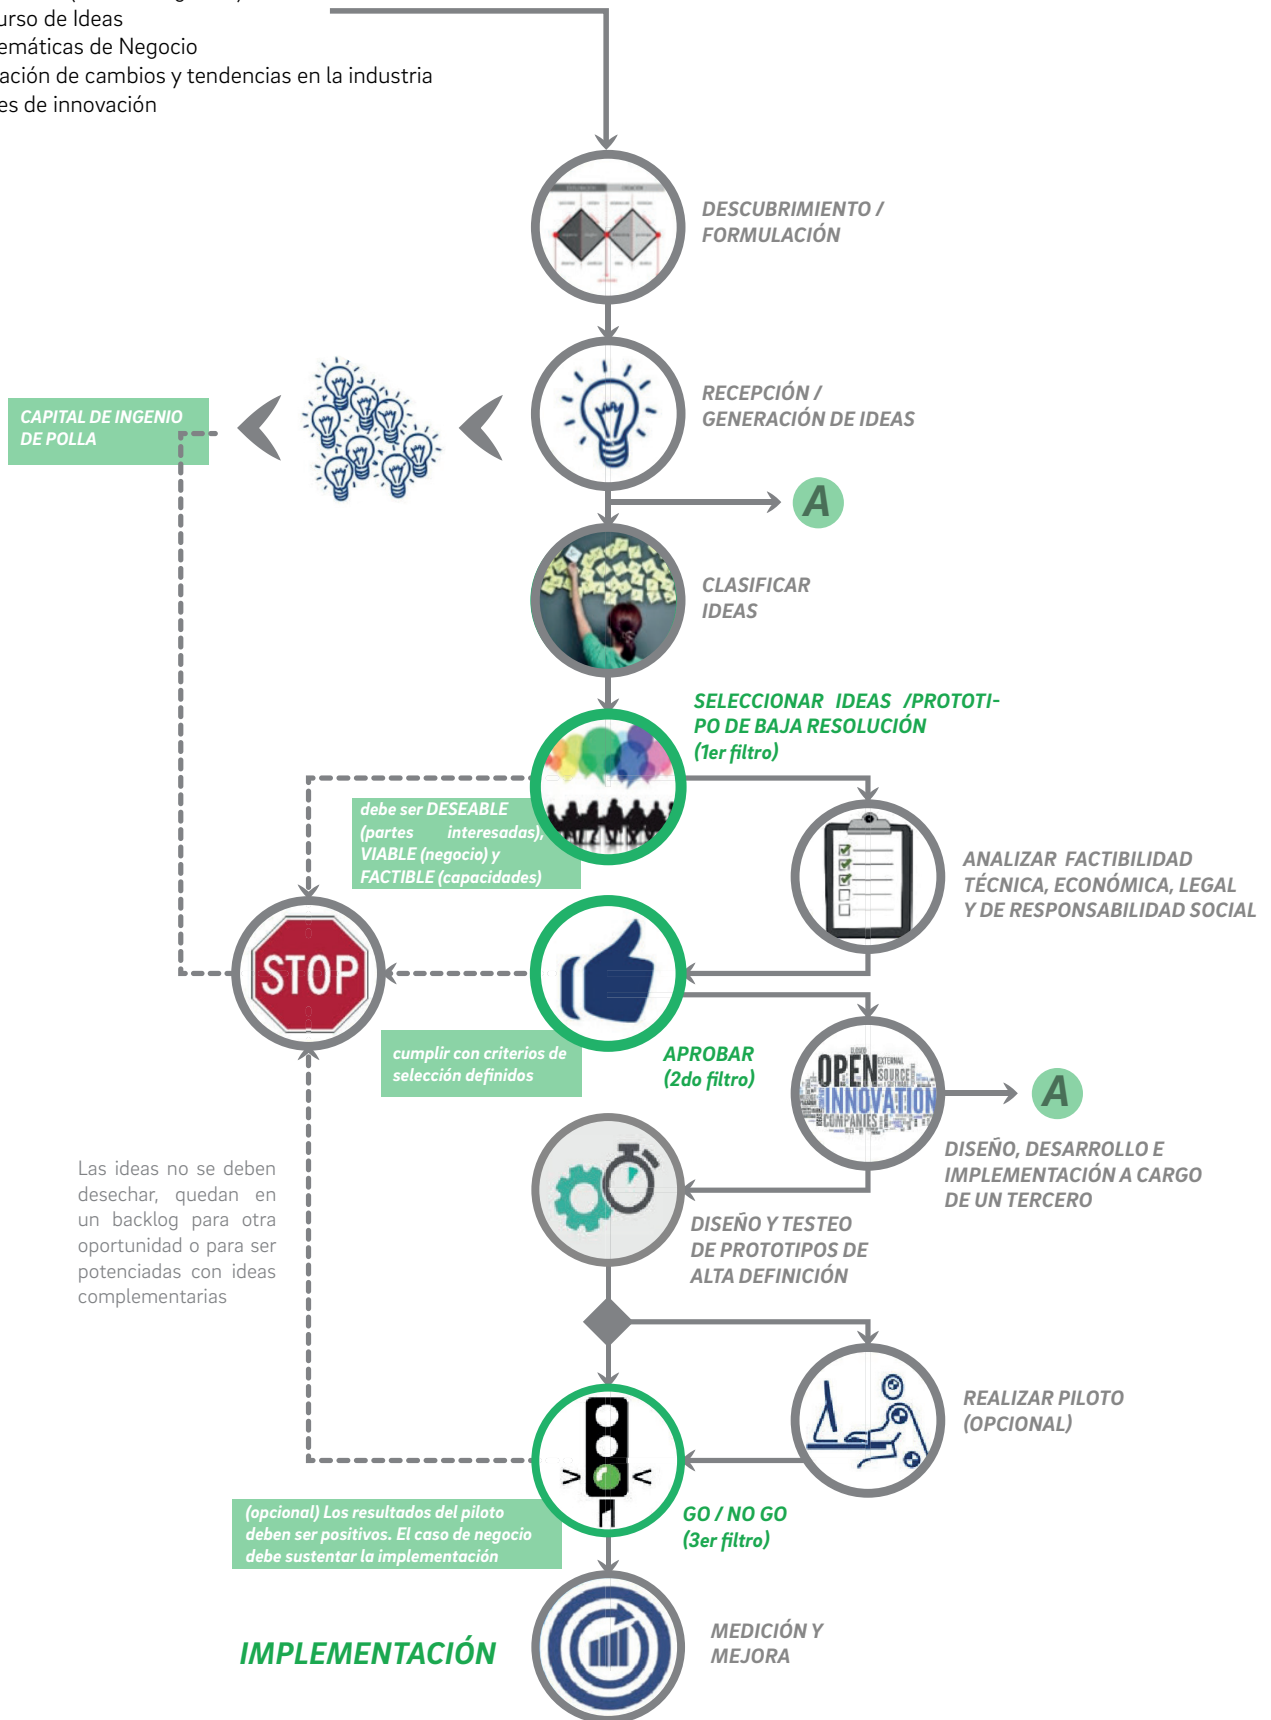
urso de Ideas
emáticas de Negocio
ación de cambios y tendencias en la industria
es de innovación

DESCUBRIMIENTO / FORMULACIÓN

CAPITAL DE INGENIO DE POLLA

RECEPCIÓN / GENERACIÓN DE IDEAS

A

CLASIFICAR IDEAS

SELECCIONAR IDEAS /PROTOTIPO DE BAJA RESOLUCIÓN (1er filtro)

debe ser DESEABLE (partes interesadas), VIABLE (negocio) y FACTIBLE (capacidades)

ANALIZAR FACTIBILIDAD TÉCNICA, ECONÓMICA, LEGAL Y DE RESPONSABILIDAD SOCIAL

STOP

cumplir con criterios de selección definidos

APROBAR (2do filtro)

OPEN SOURCE INNOVATION COMPANIES

A

DISEÑO, DESARROLLO E IMPLEMENTACIÓN A CARGO DE UN TERCERO

Las ideas no se deben desechar, quedan en un backlog para otra oportunidad o para ser potenciadas con ideas complementarias

DISEÑO Y TESTEO DE PROTOTIPOS DE ALTA DEFINICIÓN

REALIZAR PILOTO (OPCIONAL)

(opcional) Los resultados del piloto deben ser positivos. El caso de negocio debe sustentar la implementación

GO / NO GO (3er filtro)

IMPLEMENTACIÓN

MEDICIÓN Y MEJORA